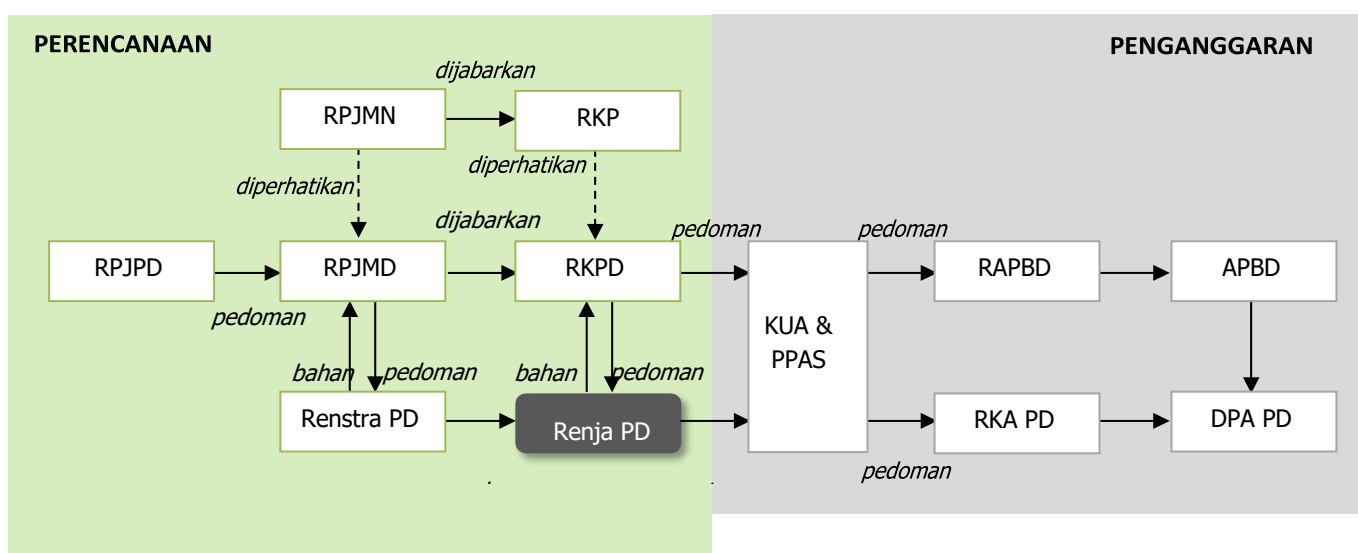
PERENCANAAN

PENGANGGARAN

dijabarkan

RPJMN

RKP

diperhatikan

diperhatikan

dijabarkan

pedoman

pedoman

RPJPD

RPJMD

RKPD

KUA & PPAS

RAPBD

APBD

pedoman

bahan

pedoman

bahan

pedoman

Renstra PD

Renja PD

RKA PD

DPA PD

pedoman